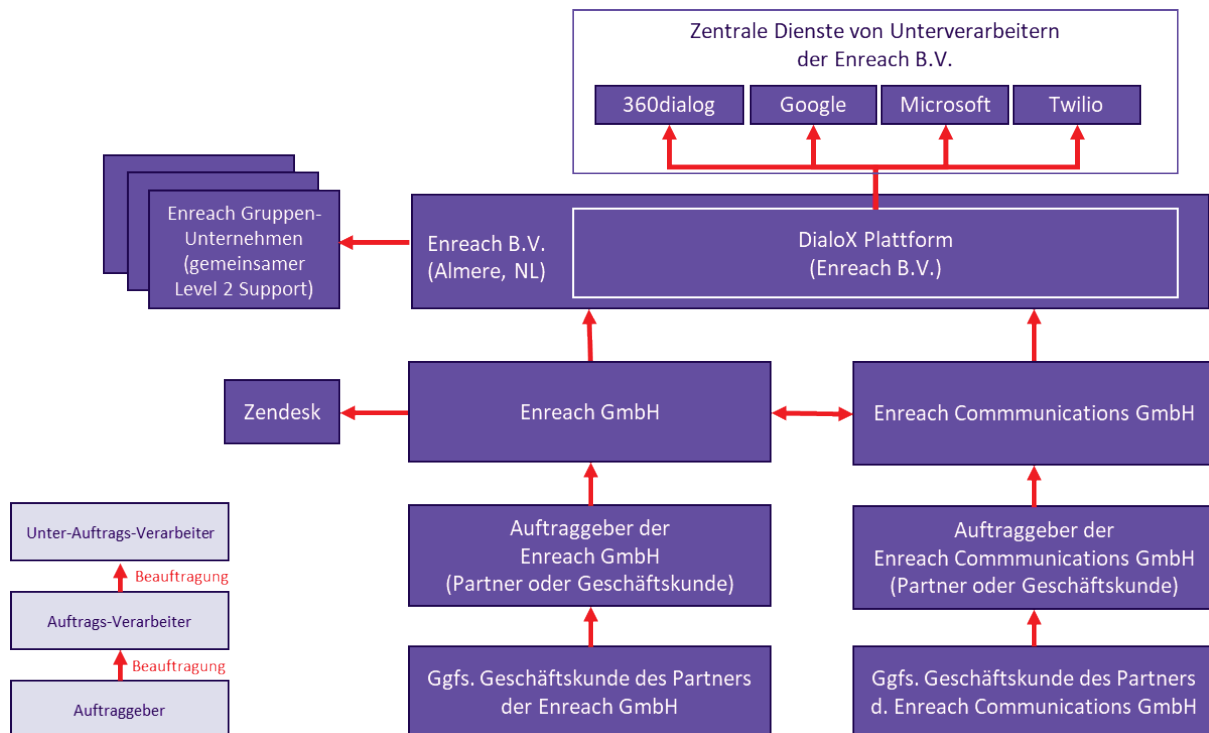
Zentrale Dienste von Unterverarbeitern der Enreach B.V.

360dialog

Google

Microsoft

Twilio

Enreach Gruppen-Unternehmen (gemeinsamer Level 2 Support)

Enreach B.V. (Almere, NL)

DialoX Plattform (Enreach B.V.)

Zendesk

Enreach GmbH

Enreach Commmunications GmbH

Unter-Auftrags-Verarbeiter

Beauftragung

Auftrags-Verarbeiter

Beauftragung

Auftraggeber

Auftraggeber der Enreach GmbH (Partner oder Geschäftskunde)

Auftraggeber der Enreach Commmunications GmbH (Partner oder Geschäftskunde)

Ggfs. Geschäftskunde des Partners der Enreach GmbH

Ggfs. Geschäftskunde des Partners d. Enreach Communications GmbH